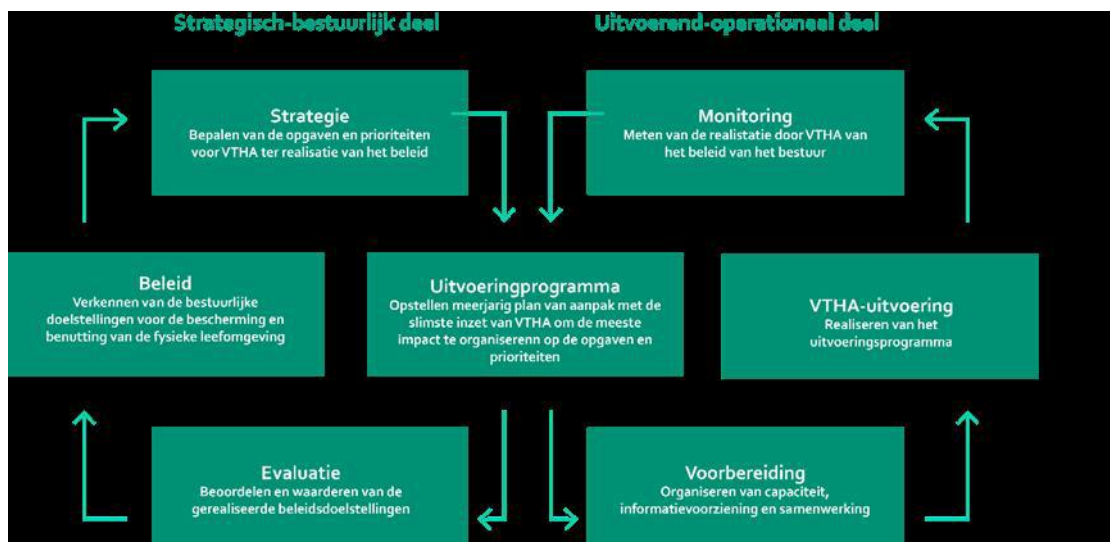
Strategisch-bestuurlijk deel

Uitvoerend-operationeel deel

Strategie
Bepalen van de opgaven en prioriteiten voor VTHA ter realisatie van het beleid

Monitoring
Meten van de realistatie door VTHA van het beleid van het bestuur

Beleid
Verkennen van de bestuurlijke doelstellingen voor de bescherming en benutting van de fysieke leefomgeving

Uitvoeringprogramma
Opstellen meerjarig plan van aanpak met de slimste inzet van VTHA om de meeste impact te organiserenn op de opgaven en prioriteiten

VTHA-uitvoering
Realiseren van het uitvoeringsprogramma

Evaluatie
Beoordelen en waarderen van de gerealiseerde beleidsdoelstellingen

Voorbereiding
Organiseren van capaciteit, informatievoorziening en samenwerking